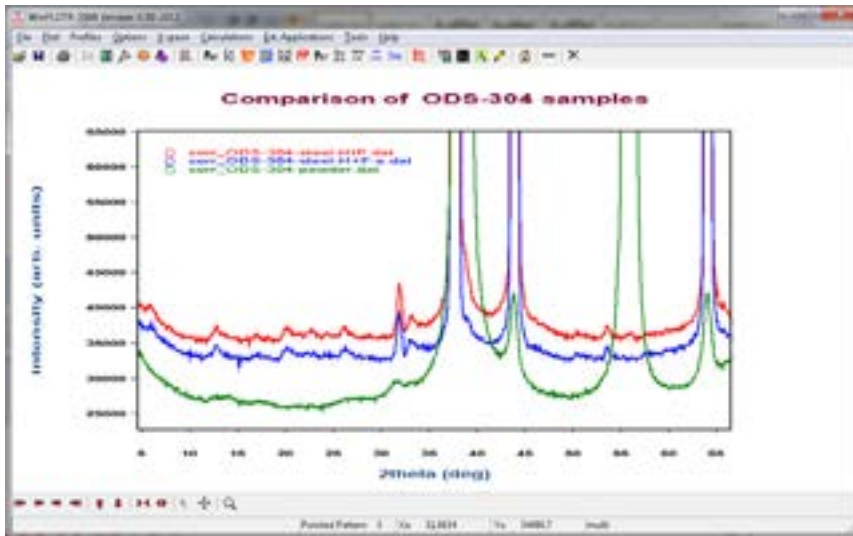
WinPLOTR-2006 (Version 3.00, 2012)

File Edit Profiles Options X-space Calculations Ext.Applications Tools Help

Comparison of ODS-304 samples

corr_ODS-304-steel-HIP.dat
corr_ODS-304-steel-HIP-a.dat
corr_ODS-304-powder.dat

Intensity (arb. units)

650000
600000
550000
500000
450000
400000
350000
300000
250000

5 10 15 20 25 30 35 40 45 50 55 60 65

2theta (deg)

Pointed Pattern: 0 Xa: 32.8834 Ya: 348867 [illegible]